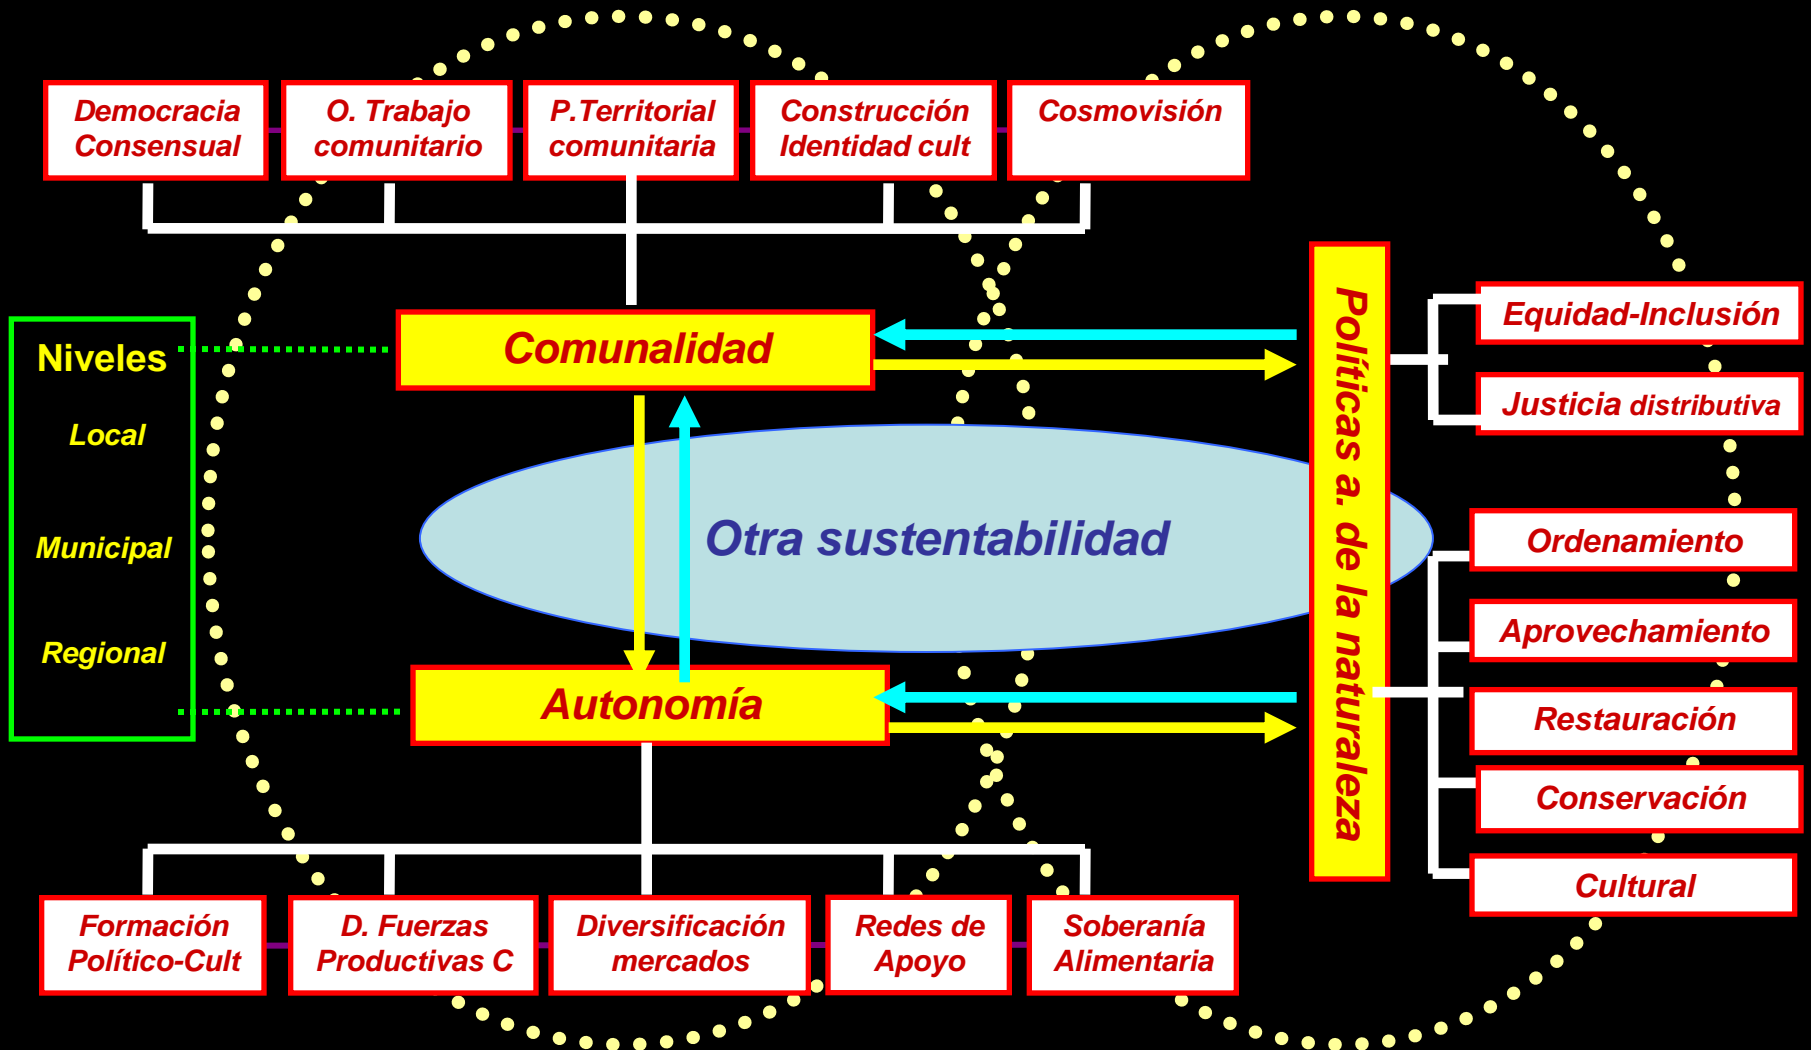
Democracia Consensual

O. Trabajo comunitario

P.Territorial comunitaria

Construcción Identidad cult

Cosmovisión

Niveles

Local

Municipal

Regional

Comunalidad

Otra sustentabilidad

Autonomía

Políticas a. de la naturaleza

Equidad-Inclusión

Justicia distributiva

Ordenamiento

Aprovechamiento

Restauración

Conservación

Cultural

Formación Político-Cult

D. Fuerzas Productivas C

Diversificación mercados

Redes de Apoyo

Soberanía Alimentaria